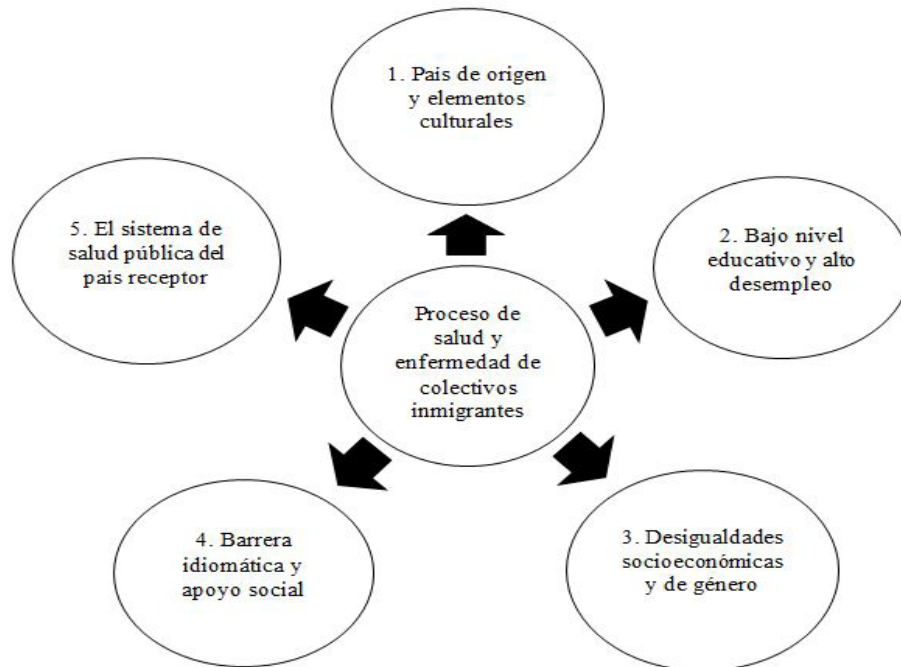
Proceso de salud y enfermedad de colectivos inmigrantes

1. País de origen y elementos culturales

2. Bajo nivel educativo y alto desempleo

3. Desigualdades socioeconómicas y de género

4. Barrera idiomática y apoyo social

5. El sistema de salud pública del país receptor